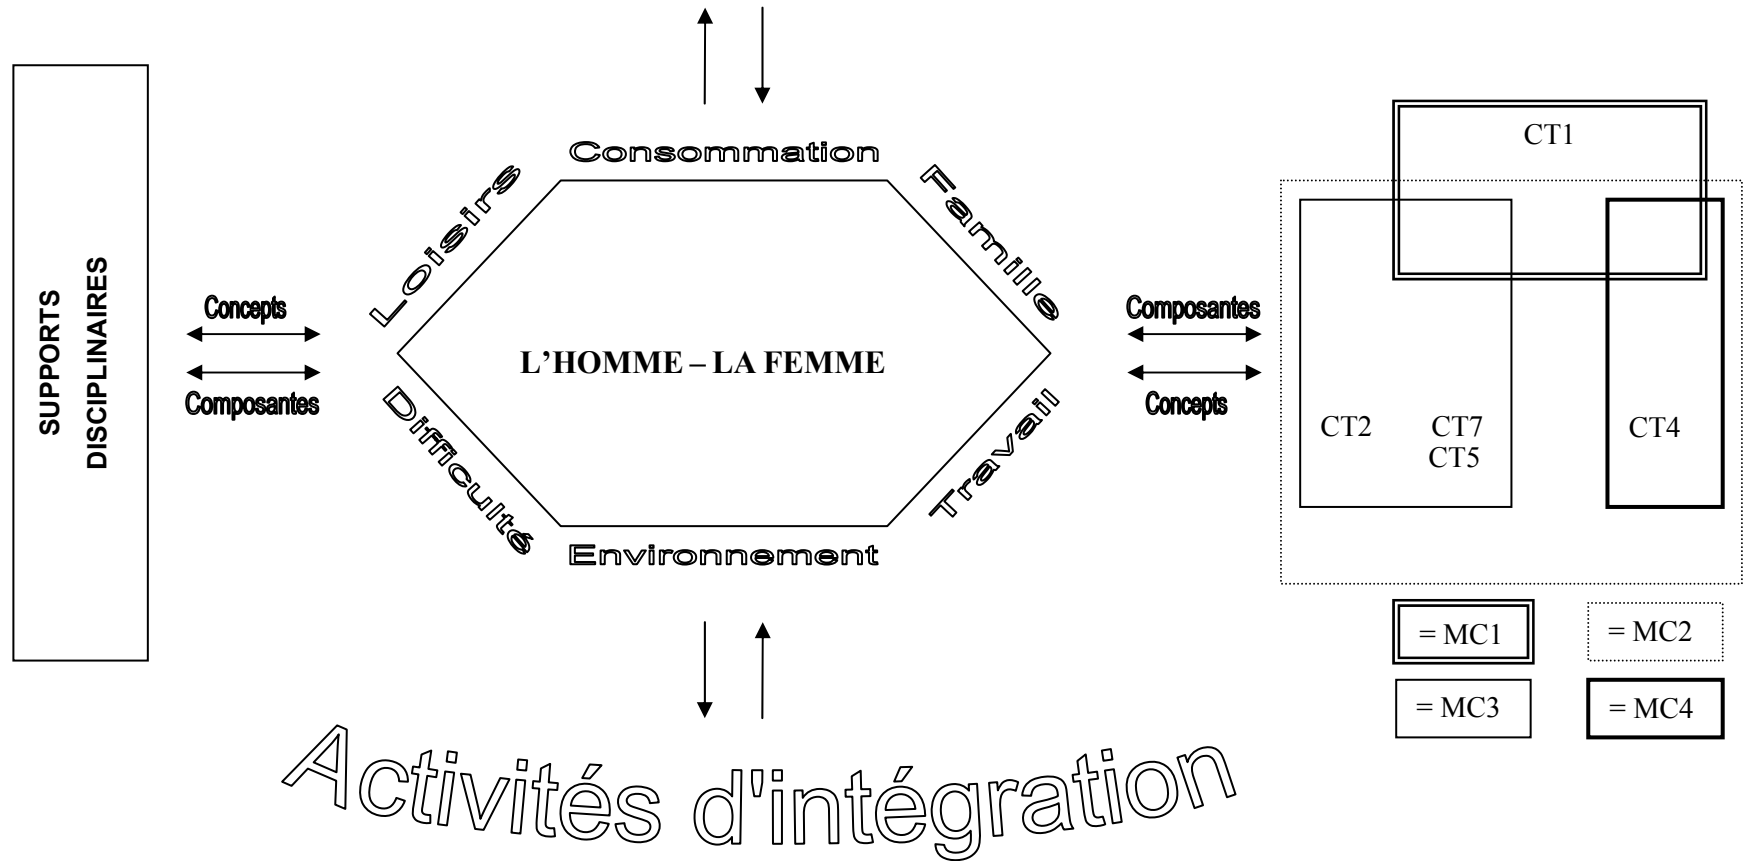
SUPPORTS DISCIPLINAIRES

Concepts

Composantes

Consommation

Loisirs

Famille

L'HOMME – LA FEMME

Difficulté

Travail

Environnement

Composantes

Concepts

CT1

CT2

CT7

CT5

CT4

= MC1

= MC2

= MC3

= MC4

Activités d'intégration